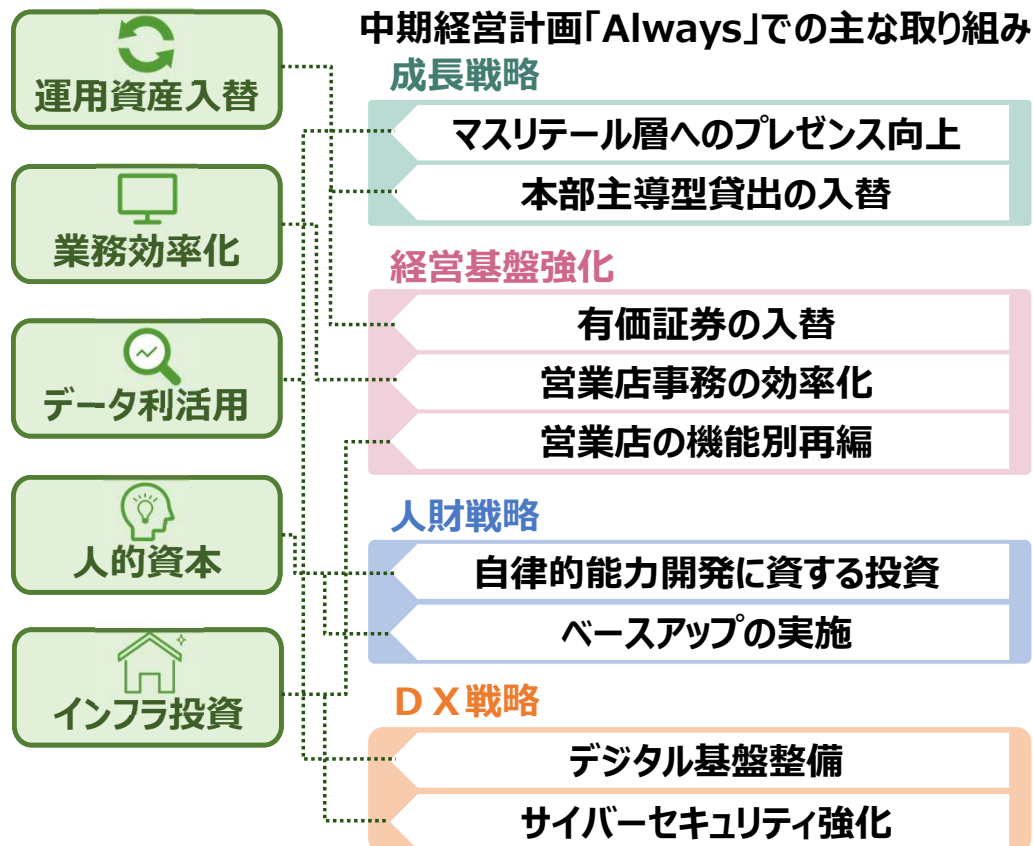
運用資産入替

業務効率化

データ利活用

人的資本

インフラ投資

中期経営計画「Always」での主な取り組み

成長戦略

マスリテール層へのプレゼンス向上

本部主導型貸出の入替

経営基盤強化

有価証券の入替

営業店事務の効率化

営業店の機能別再編

人財戦略

自律的能力開発に資する投資

ベースアップの実施

ＤＸ戦略

デジタル基盤整備

サイバーセキュリティ強化